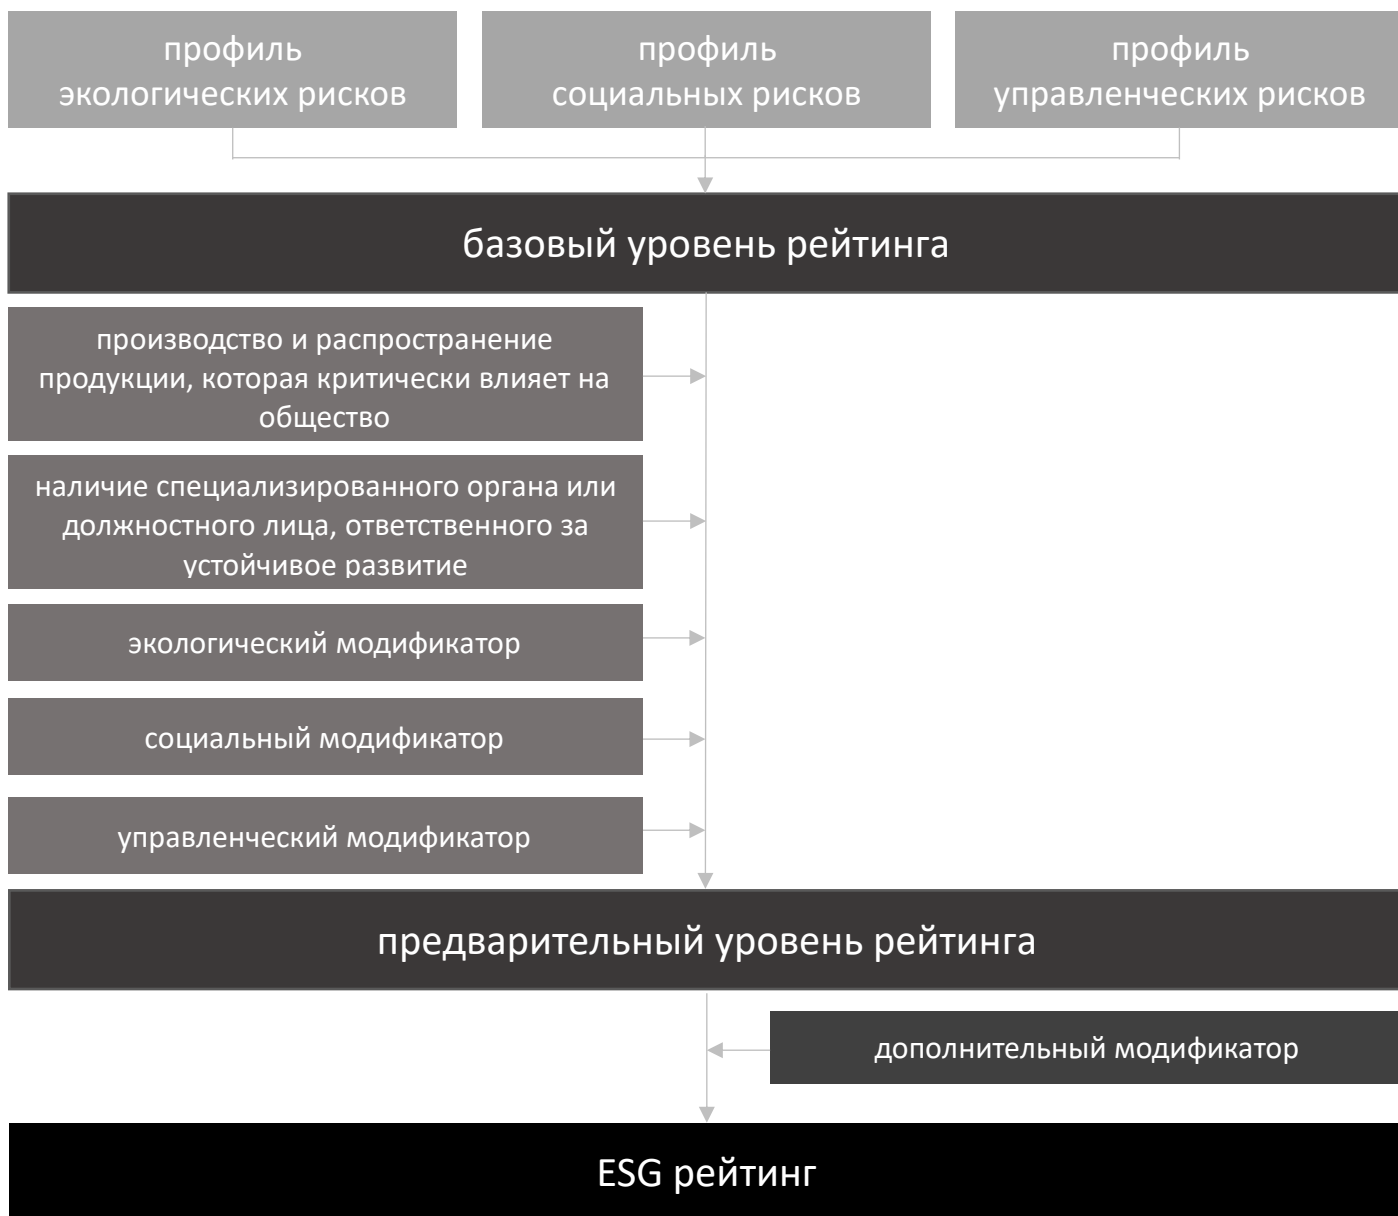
профиль экологических рисков

профиль социальных рисков

профиль управленческих рисков

базовый уровень рейтинга

производство и распространение продукции, которая критически влияет на общество

наличие специализированного органа или должностного лица, ответственного за устойчивое развитие

экологический модификатор

социальный модификатор

управленческий модификатор

предварительный уровень рейтинга

дополнительный модификатор

ESG рейтинг